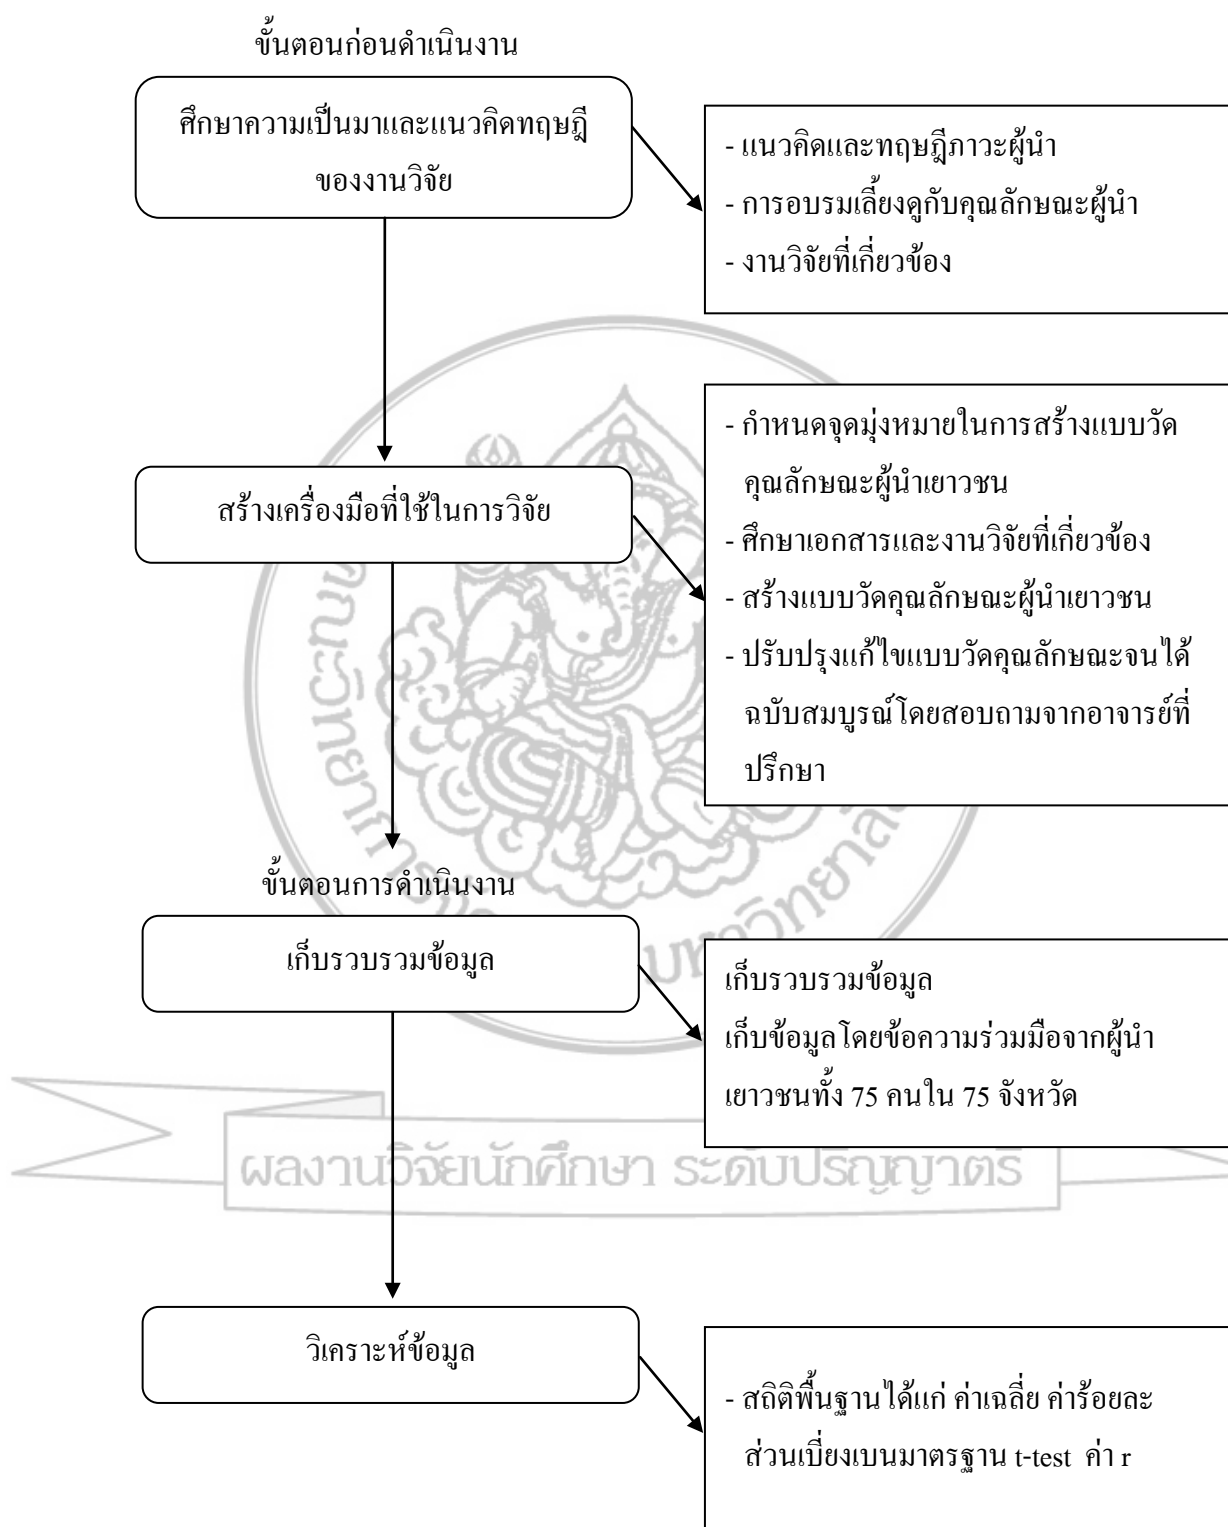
ขั้นตอนก่อนดำเนินงาน

ศึกษาความเป็นมาและแนวคิดทฤษฎีของงานวิจัย

- แนวคิดและทฤษฎีภาวะผู้นำ
- การอบรมเลี้ยงดูกับคุณลักษณะผู้นำ
- งานวิจัยที่เกี่ยวข้อง

สร้างเครื่องมือที่ใช้ในการวิจัย

- กำหนดจุดมุ่งหมายในการสร้างแบบวัดคุณลักษณะผู้นำเยาวชน
- ศึกษาเอกสารและงานวิจัยที่เกี่ยวข้อง
- สร้างแบบวัดคุณลักษณะผู้นำเยาวชน
- ปรับปรุงแก้ไขแบบวัดคุณลักษณะจนได้ฉบับสมบูรณ์โดยสอบถามจากอาจารย์ที่ปรึกษา

ขั้นตอนการดำเนินงาน

เก็บรวบรวมข้อมูล

เก็บรวบรวมข้อมูล
เก็บข้อมูลโดยข้อความร่วมมือจากผู้นำเยาวชนทั้ง 75 คนใน 75 จังหวัด

ผลงานวิจัยนักศึกษา ระดับปริญญาตรี

วิเคราะห์ข้อมูล

- สถิติพื้นฐานได้แก่ ค่าเฉลี่ย ค่าร้อยละ ส่วนเบี่ยงเบนมาตรฐาน t-test ค่า r